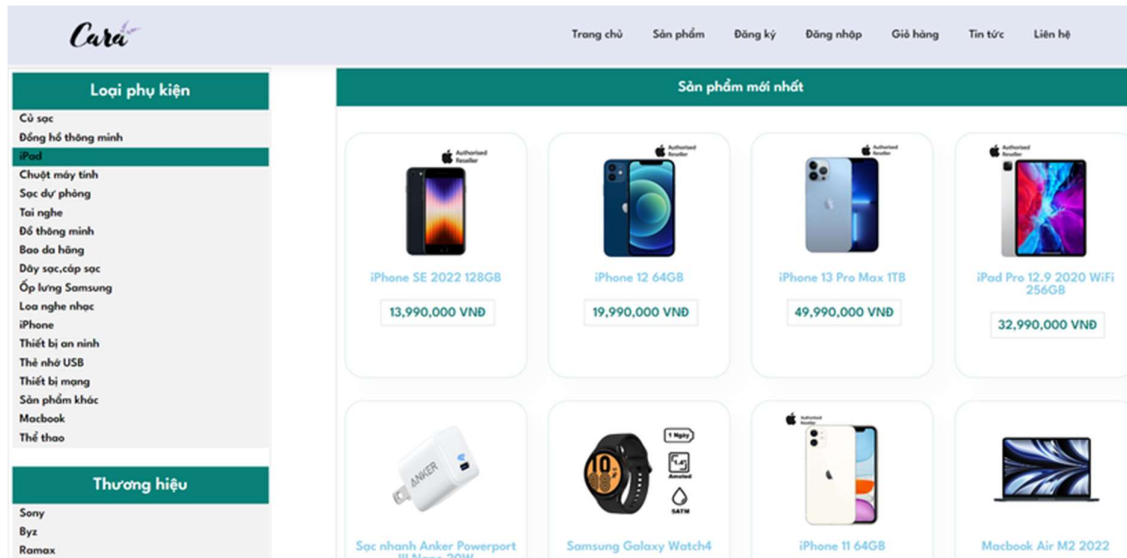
Cara

Trang chủ Sản phẩm Đăng ký Đăng nhập Giỏ hàng Tin tức Liên hệ

Loại phụ kiện

Củ sạc
Đồng hồ thông minh
iPad
Chuột máy tính
Sạc dự phòng
Tai nghe
Đồ thông minh
Bao da hãng
Dây sạc,cáp sạc
Ốp lưng Samsung
Loa nghe nhạc
iPhone
Thiết bị an ninh
Thẻ nhớ USB
Thiết bị mạng
Sản phẩm khác
Macbook
Thể thao

Thương hiệu

Sony
Byz
Ramax

Sản phẩm mới nhất

Authorised Reseller
iPhone SE 2022 128GB
13,990,000 VNĐ

Authorised Reseller
iPhone 12 64GB
19,990,000 VNĐ

Authorised Reseller
iPhone 13 Pro Max 1TB
49,990,000 VNĐ

Authorised Reseller
iPad Pro 12.9 2020 WiFi 256GB
32,990,000 VNĐ

ANKER
Sạc nhanh Anker Powerport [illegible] Nano 20W

1 Ngày
1.4
Amoled
5ATM
Samsung Galaxy Watch4

Authorised Reseller
iPhone 11 64GB

Macbook Air M2 2022